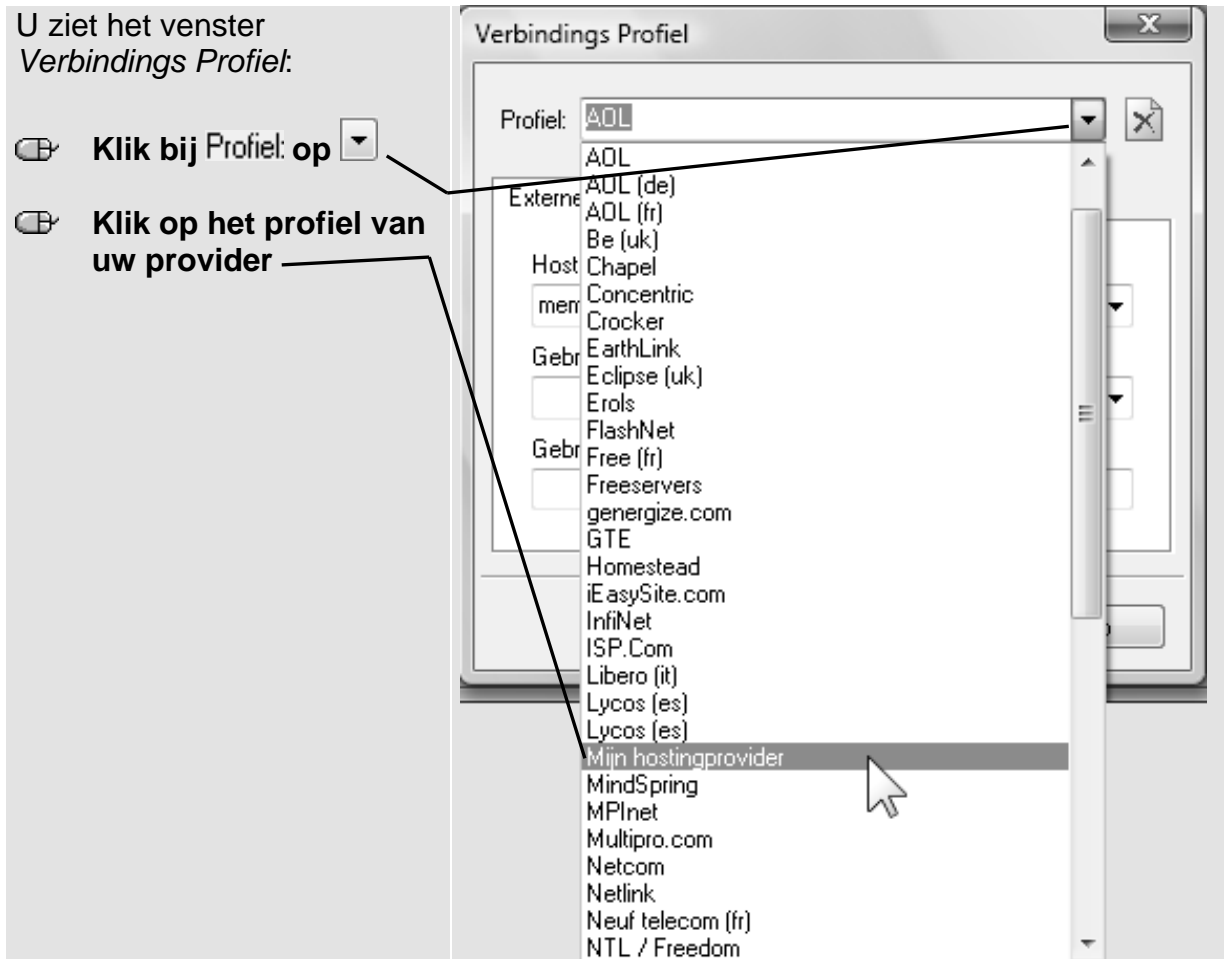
U ziet het venster *Verbindings Profiel*:

Klik bij Profiel: op

Klik op het profiel van uw provider

Verbindings Profiel

Profiel: AOL

Externe

Host

mem

Gebr

Gebr

AOL
AOL (de)
AOL (fr)
Be (uk)
Chapel
Concentric
Crocker
EarthLink
Eclipse (uk)
Erols
FlashNet
Free (fr)
Freeservers
genergize.com
GTE
Homestead
iEasySite.com
InfiNet
ISP.Com
Libero (it)
Lycos (es)
Lycos (es)
Mijn hostingprovider
MindSpring
MPInet
Multipro.com
Netcom
Netlink
Neuf telecom (fr)
NTL / Freedom